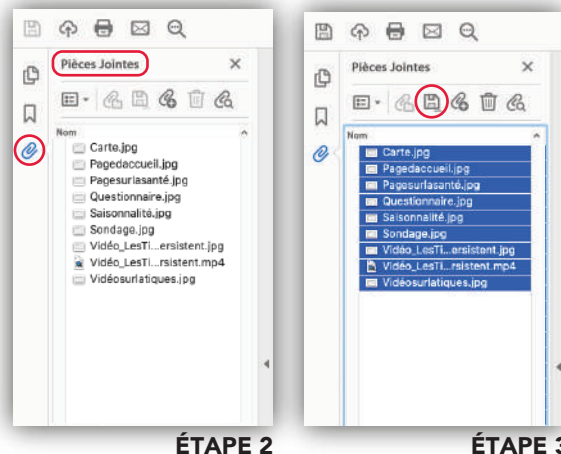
Pièces Jointes

Nom

Carte.jpg
Pagedaccueil.jpg
Pagesurlasanté.jpg
Questionnaire.jpg
Saisonnalité.jpg
Sondage.jpg
Vidéo_LesTi...ersistent.jpg
Vidéo_LesTi...rsistent.mp4
Vidéosurlatiques.jpg

ÉTAPE 2

Pièces Jointes

Nom

Carte.jpg
Pagedaccueil.jpg
Pagesurlasanté.jpg
Questionnaire.jpg
Saisonnalité.jpg
Sondage.jpg
Vidéo_LesTi...ersistent.jpg
Vidéo_LesTi...rsistent.mp4
Vidéosurlatiques.jpg

ÉTAPE 3